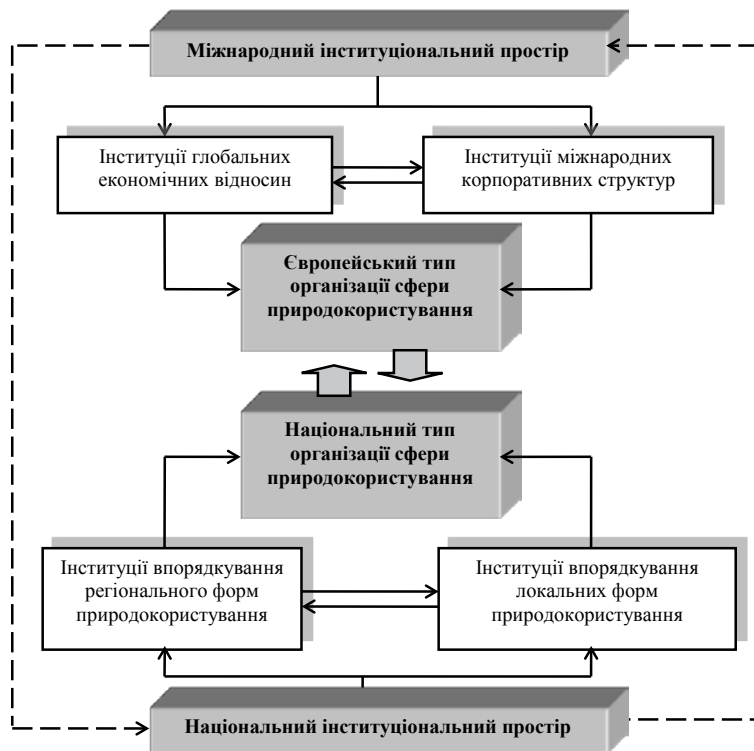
Міжнародний інституціональний простір

Інституції глобальних економічних відносин

Інституції міжнародних корпоративних структур

Європейський тип організації сфери природокористування

Національний тип організації сфери природокористування

Інституції впорядкування регіонального форм природокористування

Інституції впорядкування локальних форм природокористування

Національний інституціональний простір